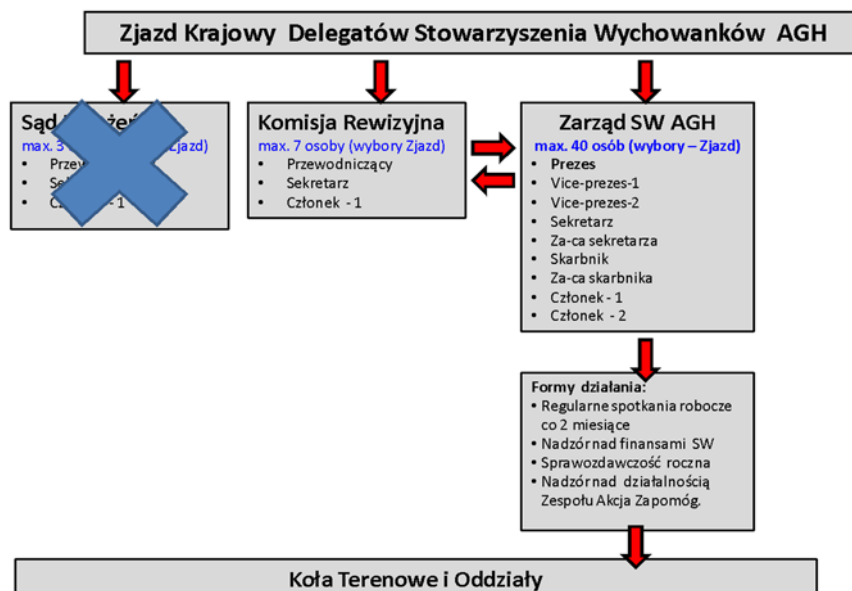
Zjazd Krajowy Delegatów Stowarzyszenia Wychowanków AGH

Sąd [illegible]
max. 3 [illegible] Zjazd)
• Przew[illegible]
• Se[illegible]
• Cz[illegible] - 1

Komisja Rewizyjna
max. 7 osoby (wybory Zjazd)
• Przewodniczący
• Sekretarz
• Członek - 1

Zarząd SW AGH
max. 40 osób (wybory – Zjazd)
• Prezes
• Vice-prezes-1
• Vice-prezes-2
• Sekretarz
• Za-ca sekretarza
• Skarbnik
• Za-ca skarbnika
• Członek - 1
• Członek - 2

Formy działania:
• Regularne spotkania robocze co 2 miesiące
• Nadzór nad finansami SW
• Sprawozdawczość roczna
• Nadzór nad działalnością Zespołu Akcja Zapomóg.

Koła Terenowe i Oddziały